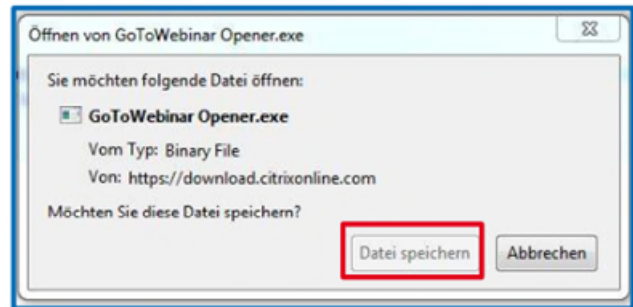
Öffnen von GoToWebinar Opener.exe

Sie möchten folgende Datei öffnen:

GoToWebinar Opener.exe

Vom Typ: Binary File

Von: https://download.citrixonline.com

Möchten Sie diese Datei speichern?

Datei speichern

Abbrechen